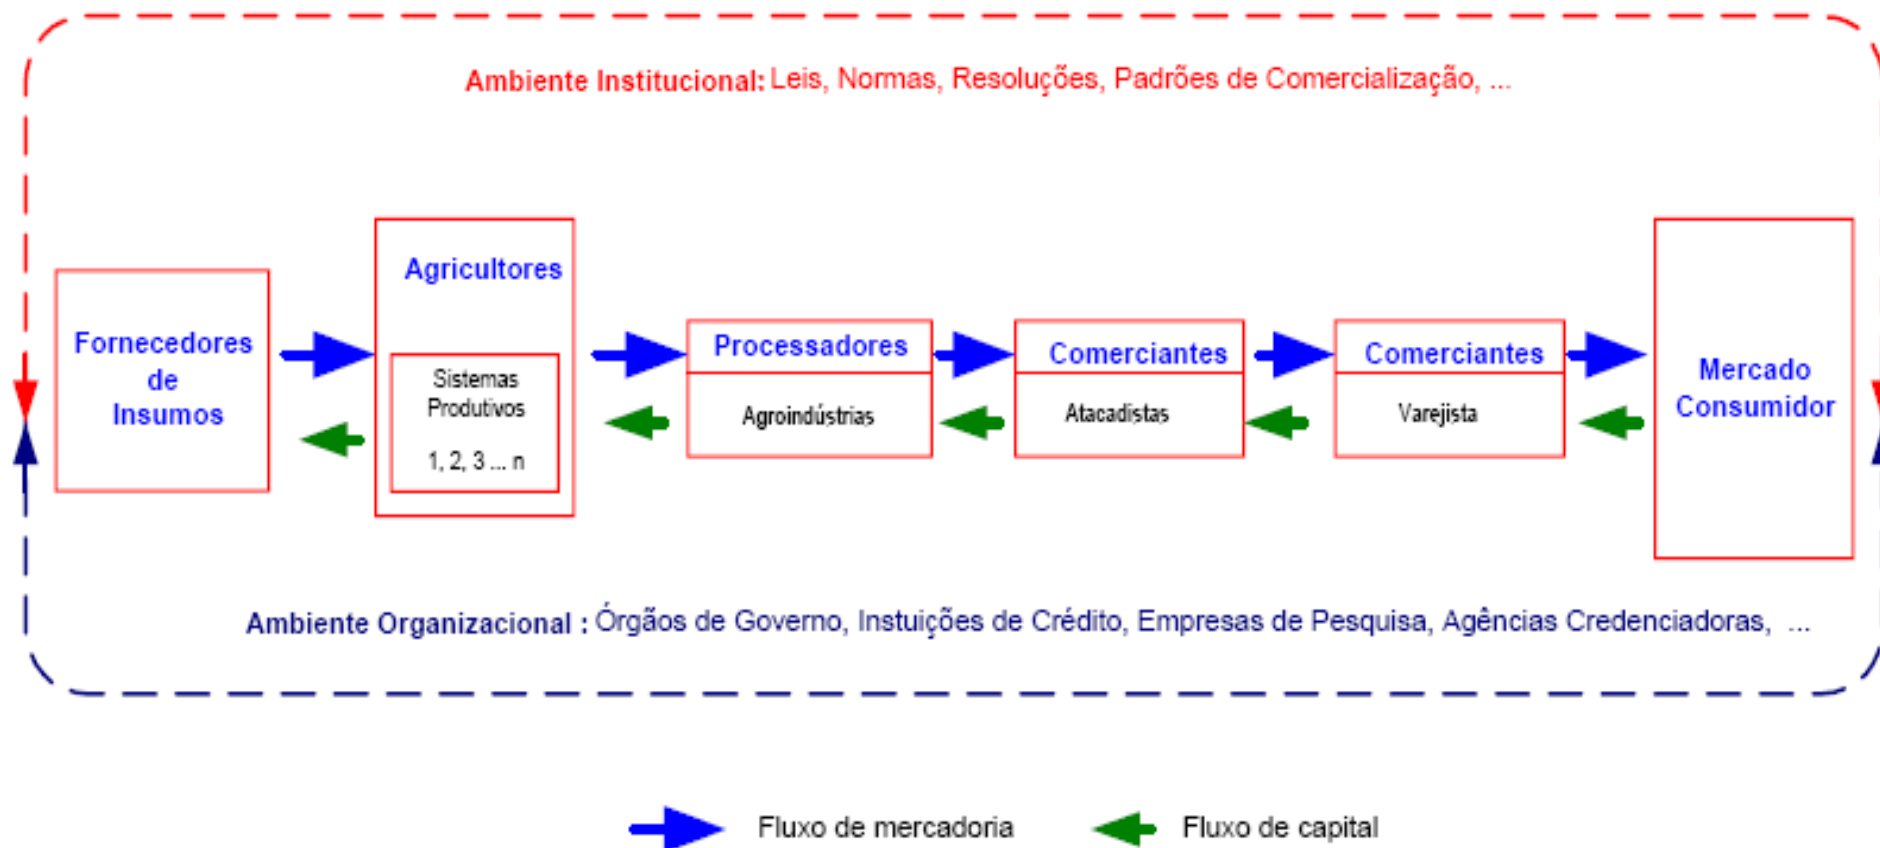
Ambiente Institucional: Leis, Normas, Resoluções, Padrões de Comercialização, ...

Fornecedores de Insumos

Agricultores

Sistemas Produtivos

1, 2, 3 ... n

Processadores

Agroindústrias

Comerciantes

Atacadistas

Comerciantes

Varejista

Mercado Consumidor

Ambiente Organizacional : Órgãos de Governo, Instuições de Crédito, Empresas de Pesquisa, Agências Credenciadoras, ...

Fluxo de mercadoria

Fluxo de capital